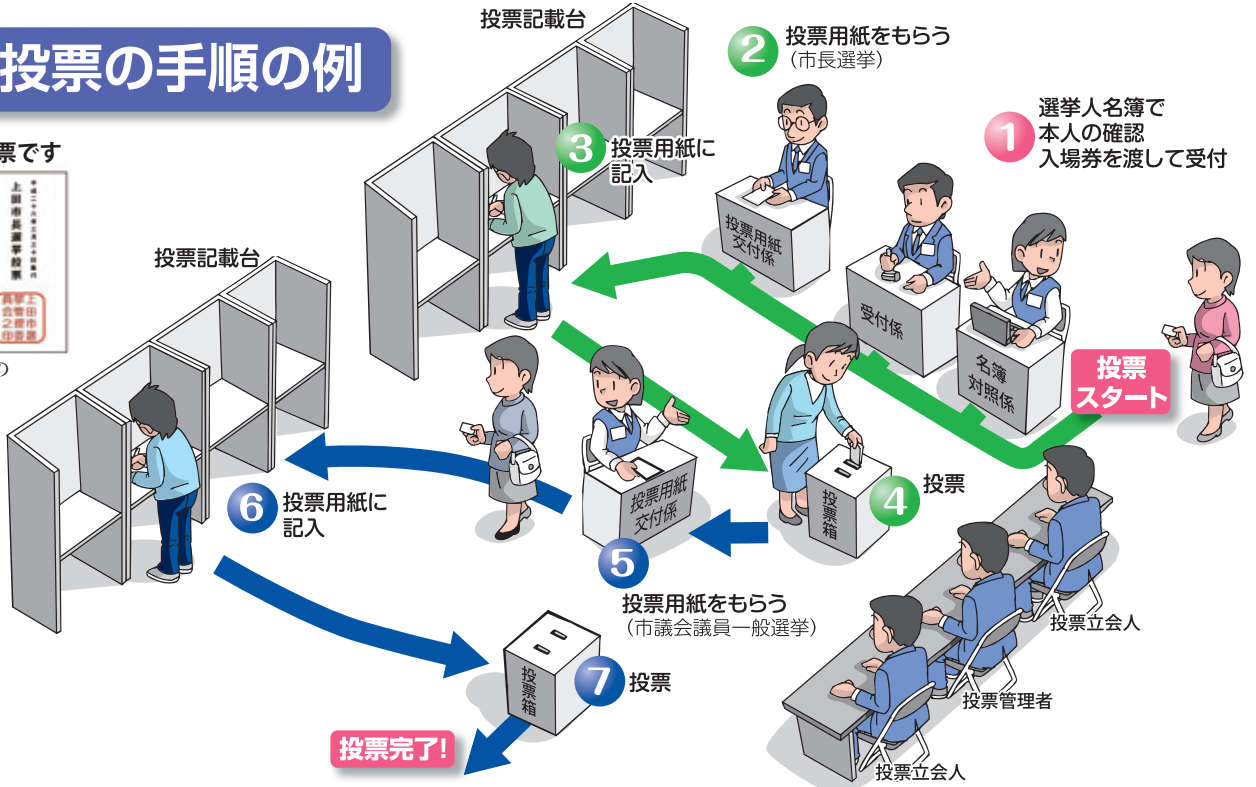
投票の手順の例

票です

上田市長選挙投票

平成二十八年三月二十日執行

上田市選挙管理委員会之印

の

投票記載台

投票記載台

2 投票用紙をもらう
（市長選挙）

1 選挙人名簿で
本人の確認
入場券を渡して受付

3 投票用紙に
記入

投票用紙交付係

受付係

名簿対照係

投票スタート

4 投票

投票箱

投票用紙交付係

6 投票用紙に
記入

5 投票用紙をもらう
（市議会議員一般選挙）

投票立会人

投票箱

7 投票

投票管理者

投票完了!

投票立会人